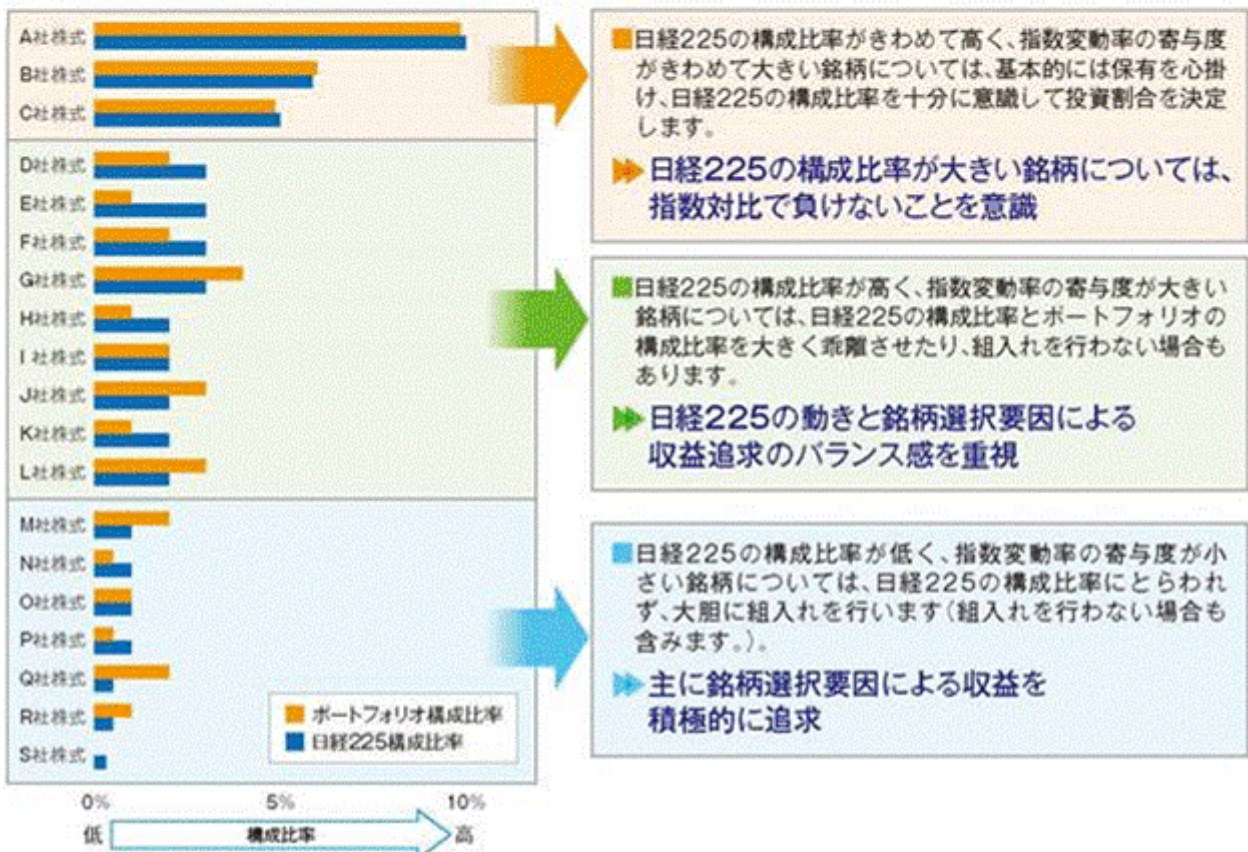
A社株式
B社株式
C社株式
D社株式
E社株式
F社株式
G社株式
H社株式
I 社株式
J社株式
K社株式
L社株式
M社株式
N社株式
O社株式
P社株式
Q社株式
R社株式
S社株式

ポートフォリオ構成比率
日経225構成比率

0%
5%
10%
低
構成比率
高

日経225の構成比率がきわめて高く、指数変動率の寄与度がきわめて大きい銘柄については、基本的には保有を心掛け、日経225の構成比率を十分に意識して投資割合を決定します。

日経225の構成比率が大きい銘柄については、指数対比で負けないことを意識

日経225の構成比率が高く、指数変動率の寄与度が大きい銘柄については、日経225の構成比率とポートフォリオの構成比率を大きく乖離させたり、組入れを行わない場合もあります。

日経225の動きと銘柄選択要因による収益追求のバランス感を重視

日経225の構成比率が低く、指数変動率の寄与度が小さい銘柄については、日経225の構成比率にとらわれず、大胆に組入れを行います(組入れを行わない場合も含みます。)。

主に銘柄選択要因による収益を積極的に追求